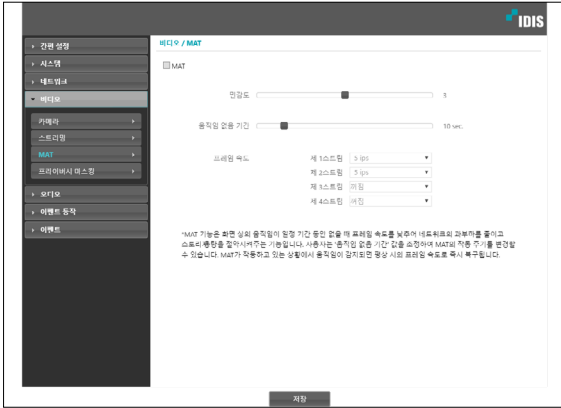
IDIS

간편 설정
시스템
네트워크
비디오
카메라
스트리밍
MAT
프라이버시 마스킹
오디오
이벤트 동작
이벤트

비디오 / MAT

MAT

민감도 5

움직임 없음 기간 10 sec.

프레임 속도
제 1스트림 5 ips
제 2스트림 5 ips
제 3스트림 끄기
제 4스트림 해제

"MAT 기능은 화면 상의 움직임이 일정 기간 동안 없을 때 프레임 속도를 낮추어 네트워크의 과부하를 줄이고 스토리지용량을 절약시켜주는 기능입니다. 사용자는 "움직임 없음 기간" 값을 조정하여 MAT의 작동 주기를 변경할 수 있습니다. MAT가 작동하고 있는 상황에서 움직임이 감지되면 평상 시의 프레임 속도로 즉시 복구됩니다.

저장